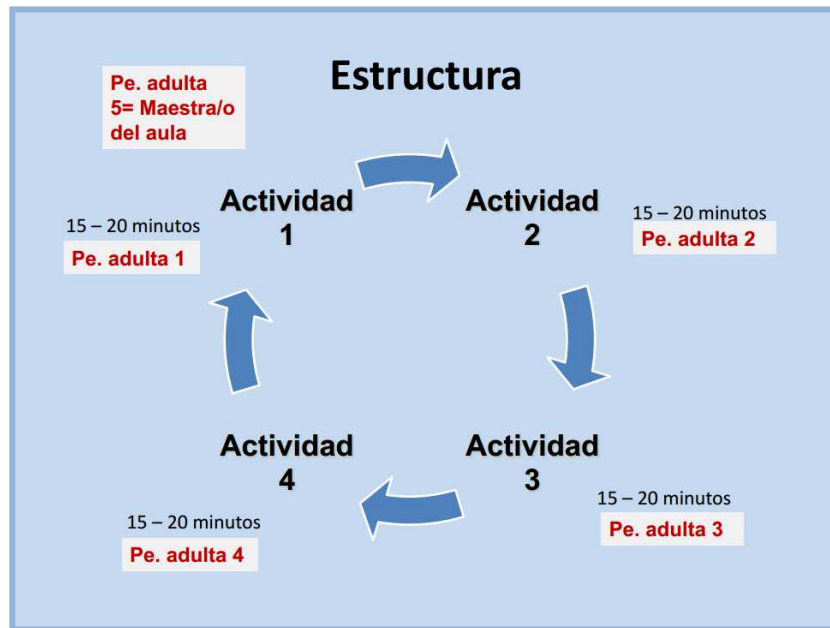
Pe. adulta
5= Maestra/o del aula

Estructura

Actividad 1

15 – 20 minutos
Pe. adulta 1

Actividad 2

15 – 20 minutos
Pe. adulta 2

Actividad 4

15 – 20 minutos
Pe. adulta 4

Actividad 3

15 – 20 minutos
Pe. adulta 3